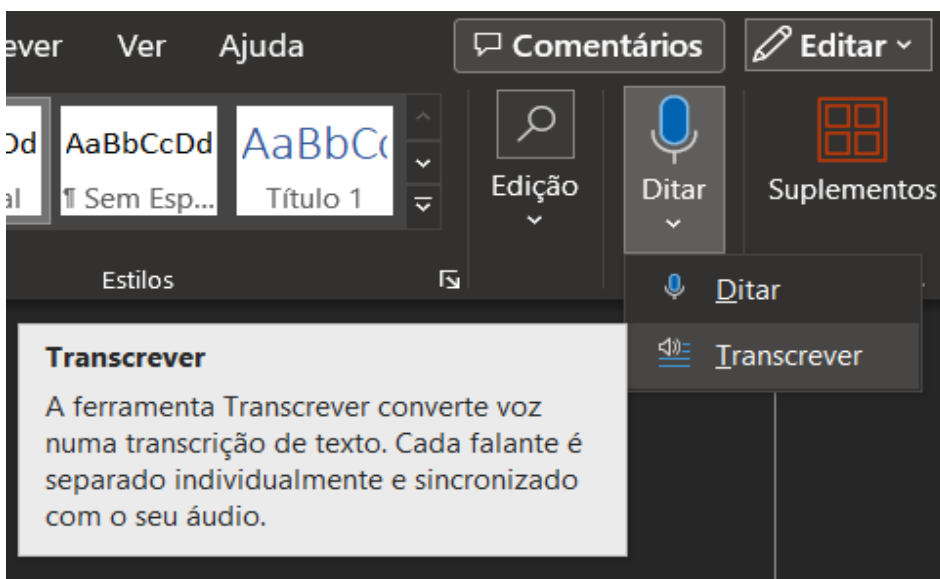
ever Ver Ajuda

Comentários

Editar

Dd AaBbCcDd AaBbCc

al ¶ Sem Esp... Título 1

Estilos

Edição

Ditar

Suplementos

Ditar

Transcrever

Transcrever

A ferramenta Transcrever converte voz numa transcrição de texto. Cada falante é separado individualmente e sincronizado com o seu áudio.